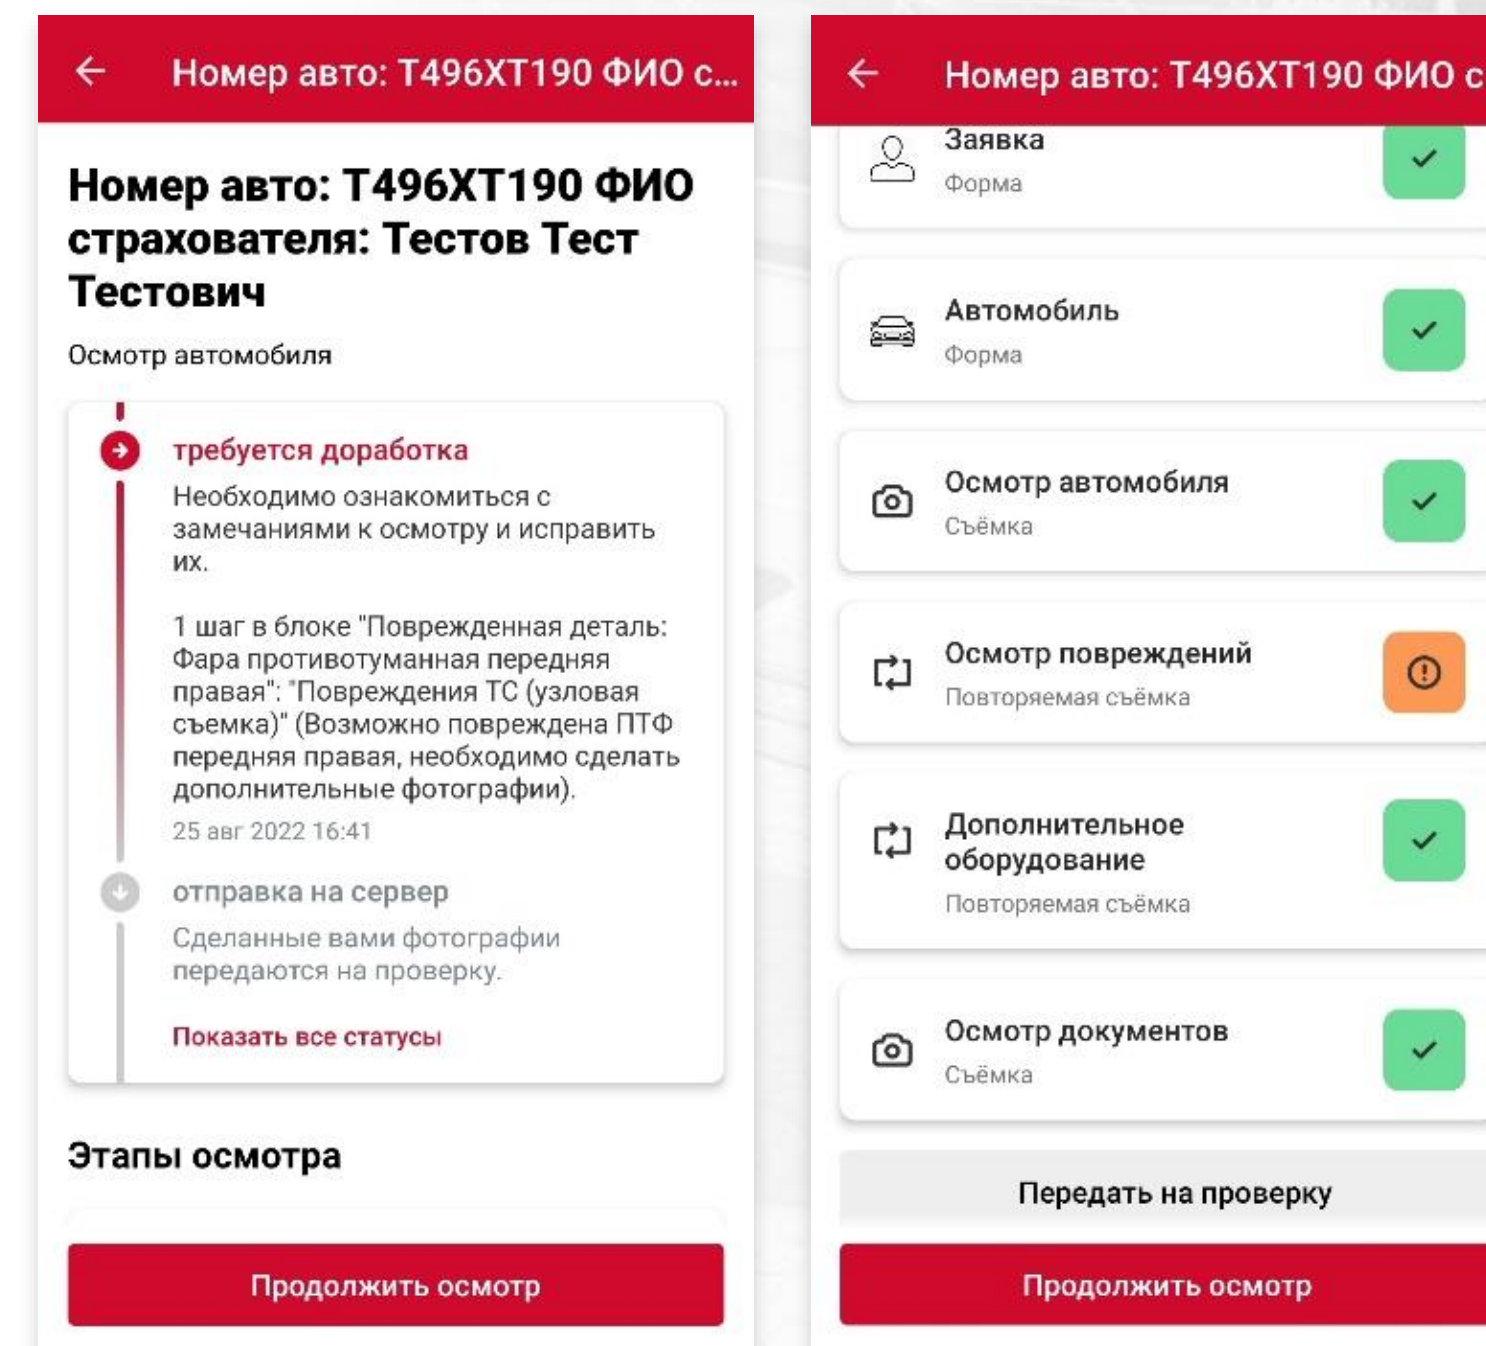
Номер авто: Т496ХТ190 ФИО с...

Номер авто: Т496ХТ190 ФИО страхователя: Тестов Тест Тестович

Осмотр автомобиля

требуется доработка

Необходимо ознакомиться с замечаниями к осмотру и исправить их.

1 шаг в блоке "Поврежденная деталь: Фара противотуманная передняя правая": "Повреждения ТС (узловая съемка)" (Возможно повреждена ПТФ передняя правая, необходимо сделать дополнительные фотографии).

25 авг 2022 16:41

отправка на сервер

Сделанные вами фотографии передаются на проверку.

Показать все статусы

Этапы осмотра

Продолжить осмотр

Номер авто: Т496ХТ190 ФИО с

Заявка
Форма

Автомобиль
Форма

Осмотр автомобиля
Съёмка

Осмотр повреждений
Повторяемая съёмка

Дополнительное оборудование
Повторяемая съёмка

Осмотр документов
Съёмка

Передать на проверку

Продолжить осмотр